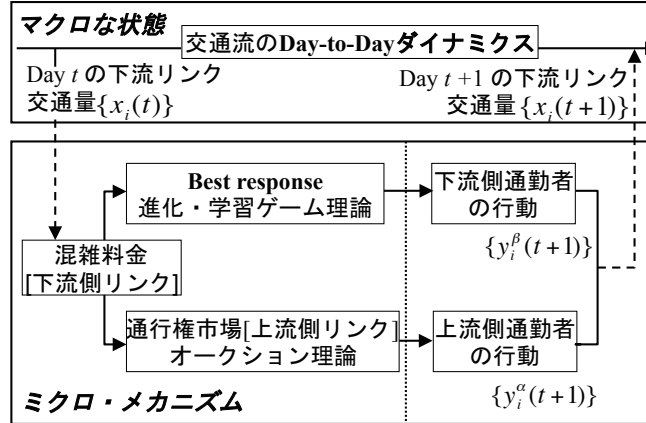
マクロな状態

交通流のDay-to-Dayダイナミクス

Day $t$ の下流リンク交通量$\{x_i(t)\}$

Day $t+1$ の下流リンク交通量$\{x_i(t+1)\}$

Best response
進化・学習ゲーム理論

下流側通勤者の行動

$\{y_i^\beta(t+1)\}$

混雑料金
[下流側リンク]

通行権市場[上流側リンク]
オークション理論

上流側通勤者の行動

$\{y_i^\alpha(t+1)\}$

ミクロ・メカニズム